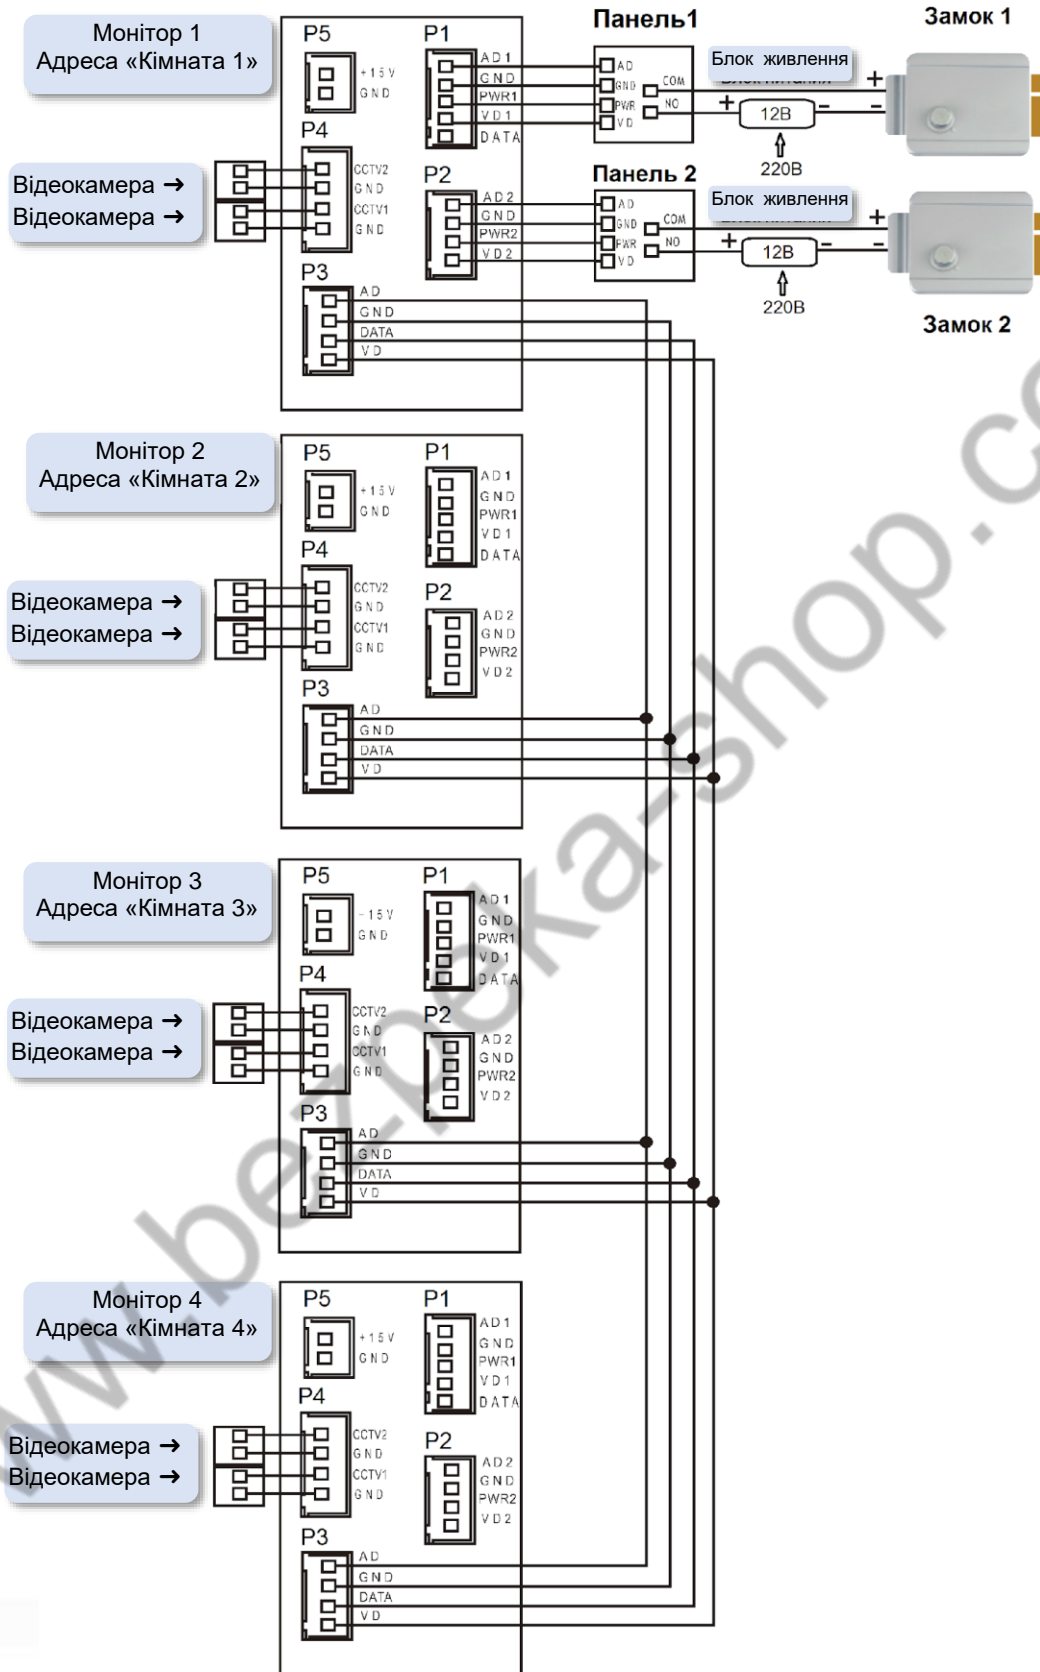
Монітор 1
Адреса «Кімната 1»

P5
+15V
GND

P1
AD1
GND
PWR1
VD1
DATA

P4
CCTV2
GND
CCTV1
GND

Відеокамера ➜
Відеокамера ➜

P2
AD2
GND
PWR2
VD2

P3
AD
GND
DATA
VD

Панель1
AD
GND
PWR
VD
COM
NO

Блок живлення
+
12В
-
220В

Замок 1
+
-

Панель 2
AD
GND
PWR
VD
COM
NO

Блок живлення
+
12В
-
220В

Замок 2
+
-

Монітор 2
Адреса «Кімната 2»

P5
+15V
GND

P1
AD1
GND
PWR1
VD1
DATA

P4
CCTV2
GND
CCTV1
GND

Відеокамера ➜
Відеокамера ➜

P2
AD2
GND
PWR2
VD2

P3
AD
GND
DATA
VD

Монітор 3
Адреса «Кімната 3»

P5
+15V
GND

P1
AD1
GND
PWR1
VD1
DATA

P4
CCTV2
GND
CCTV1
GND

Відеокамера ➜
Відеокамера ➜

P2
AD2
GND
PWR2
VD2

P3
AD
GND
DATA
VD

Монітор 4
Адреса «Кімната 4»

P5
+15V
GND

P1
AD1
GND
PWR1
VD1
DATA

P4
CCTV2
GND
CCTV1
GND

Відеокамера ➜
Відеокамера ➜

P2
AD2
GND
PWR2
VD2

P3
AD
GND
DATA
VD

www.bez-beka-shop.c